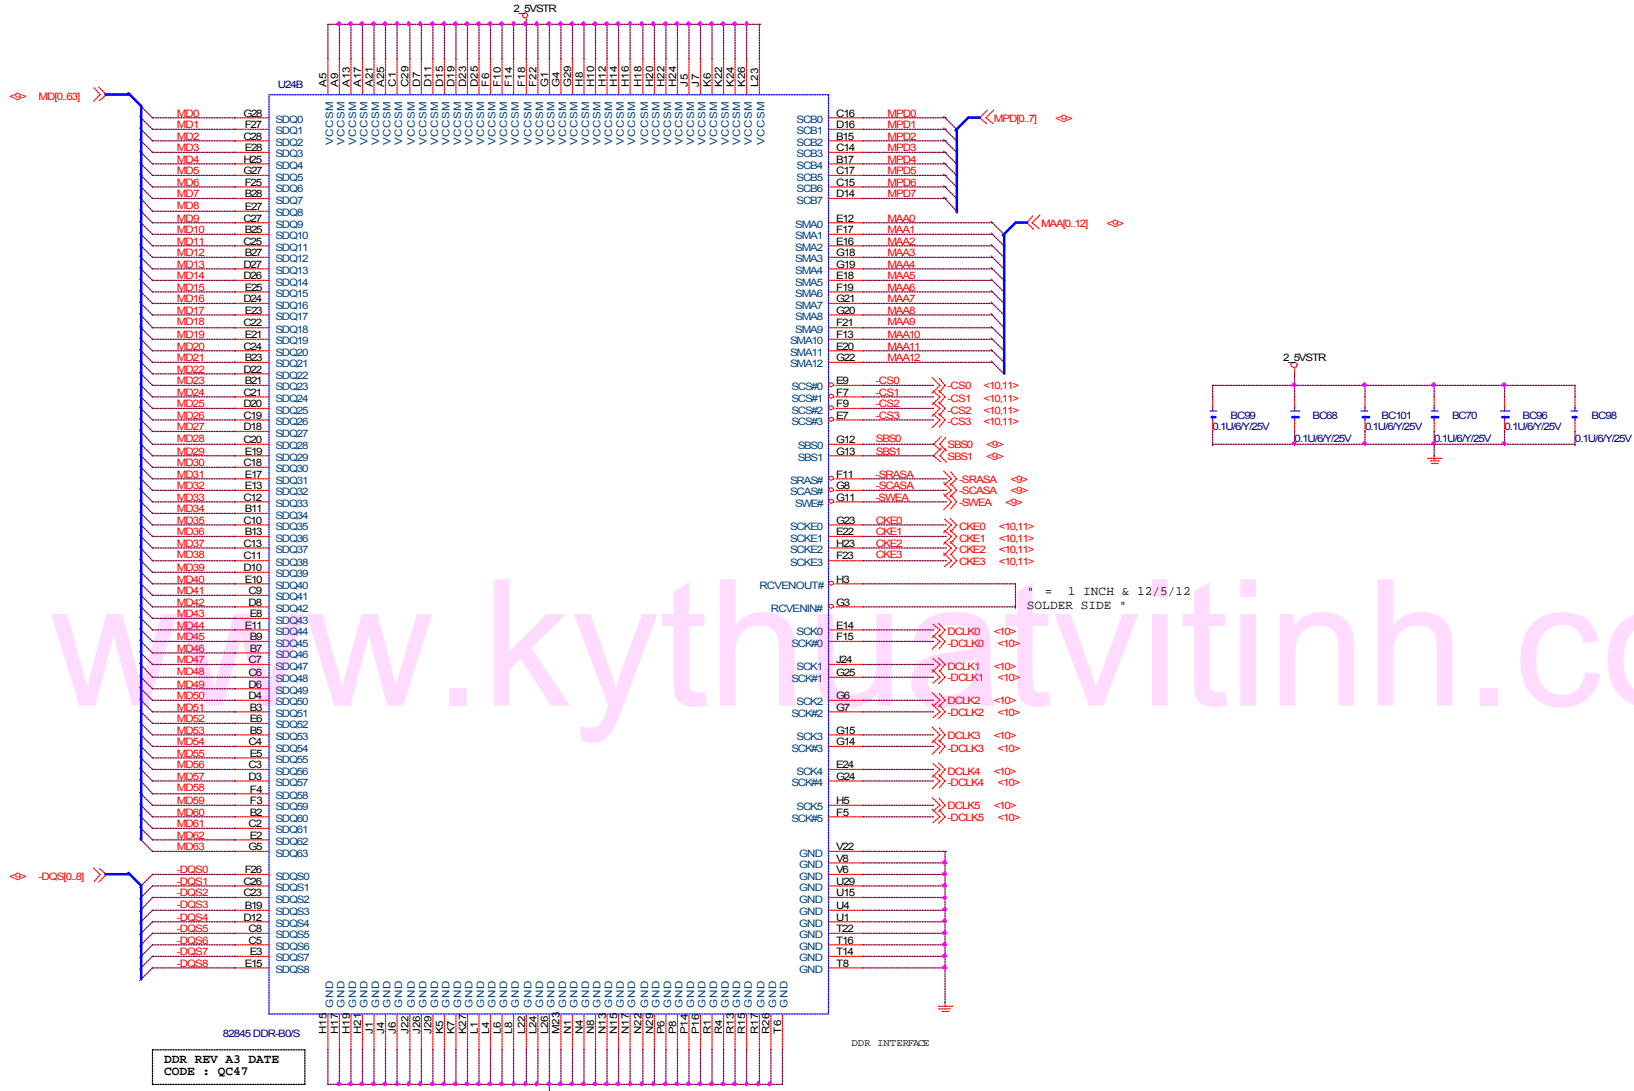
2_5VSTR

U24B

A5 A9 A13 A17 A21 A25 C1 C29 D7 D11 D15 D19 D23 D25 F6 F10 F14 F18 F22 G1 G4 G29 H8 H10 H12 H14 H16 H18 H20 H22 H24 J5 J7 K6 K22 K24 K26 L23

VCCSM

<9> MD[0..63]

MD0 G28 SDQ0
MD1 F27 SDQ1
MD2 C28 SDQ2
MD3 E28 SDQ3
MD4 H25 SDQ4
MD5 G27 SDQ5
MD6 F25 SDQ6
MD7 B28 SDQ7
MD8 E27 SDQ8
MD9 C27 SDQ9
MD10 B25 SDQ10
MD11 C25 SDQ11
MD12 B27 SDQ12
MD13 D27 SDQ13
MD14 D26 SDQ14
MD15 E25 SDQ15
MD16 D24 SDQ16
MD17 E23 SDQ17
MD18 C22 SDQ18
MD19 E21 SDQ19
MD20 C24 SDQ20
MD21 B23 SDQ21
MD22 D22 SDQ22
MD23 B21 SDQ23
MD24 C21 SDQ24
MD25 D20 SDQ25
MD26 C19 SDQ26
MD27 D18 SDQ27
MD28 C20 SDQ28
MD29 E19 SDQ29
MD30 C18 SDQ30
MD31 E17 SDQ31
MD32 E13 SDQ32
MD33 C12 SDQ33
MD34 B11 SDQ34
MD35 C10 SDQ35
MD36 B13 SDQ36
MD37 C13 SDQ37
MD38 C11 SDQ38
MD39 D10 SDQ39
MD40 E10 SDQ40
MD41 C9 SDQ41
MD42 D8 SDQ42
MD43 E8 SDQ43
MD44 E11 SDQ44
MD45 B9 SDQ45
MD46 B7 SDQ46
MD47 C7 SDQ47
MD48 C6 SDQ48
MD49 D6 SDQ49
MD50 D4 SDQ50
MD51 B3 SDQ51
MD52 E6 SDQ52
MD53 B5 SDQ53
MD54 C4 SDQ54
MD55 E5 SDQ55
MD56 C3 SDQ56
MD57 D3 SDQ57
MD58 F4 SDQ58
MD59 F3 SDQ59
MD60 B2 SDQ60
MD61 C2 SDQ61
MD62 E2 SDQ62
MD63 G5 SDQ63

<9> -DQS[0..8]

-DQS0 F26 SDQS0
-DQS1 C26 SDQS1
-DQS2 C23 SDQS2
-DQS3 B19 SDQS3
-DQS4 D12 SDQS4
-DQS5 C8 SDQS5
-DQS6 C5 SDQS6
-DQS7 E3 SDQS7
-DQS8 E15 SDQS8

SCB0 C16 MPD0
SCB1 D16 MPD1
SCB2 B15 MPD2
SCB3 C14 MPD3
SCB4 B17 MPD4
SCB5 C17 MPD5
SCB6 C15 MPD6
SCB7 D14 MPD7
MPD[0..7] <9>

SMA0 E12 MAA0
SMA1 F17 MAA1
SMA2 E16 MAA2
SMA3 G18 MAA3
SMA4 G19 MAA4
SMA5 E18 MAA5
SMA6 F19 MAA6
SMA7 G21 MAA7
SMA8 G20 MAA8
SMA9 F21 MAA9
SMA10 F13 MAA10
SMA11 E20 MAA11
SMA12 G22 MAA12
MAA[0..12] <9>

SCS#0 E9 -CS0 -CS0 <10,11>
SCS#1 F7 -CS1 -CS1 <10,11>
SCS#2 F9 -CS2 -CS2 <10,11>
SCS#3 E7 -CS3 -CS3 <10,11>

SBS0 G12 SBS0 SBS0 <9>
SBS1 G13 SBS1 SBS1 <9>

SRAS# F11 -SRASA -SRASA <9>
SCAS# G8 -SCASA -SCASA <9>
SWE# G11 -SWEA -SWEA <9>

SCKE0 G23 CKE0 CKE0 <10,11>
SCKE1 E22 CKE1 CKE1 <10,11>
SCKE2 H23 CKE2 CKE2 <10,11>
SCKE3 F23 CKE3 CKE3 <10,11>

RCVENOUT# H3
RCVENIN# G3
" = 1 INCH & 12/5/12 SOLDER SIDE "

SCK0 E14 DCLK0 <10>
SCK#0 F15 -DCLK0 <10>
SCK1 J24 DCLK1 <10>
SCK#1 G25 -DCLK1 <10>
SCK2 G6 DCLK2 <10>
SCK#2 G7 -DCLK2 <10>
SCK3 G15 DCLK3 <10>
SCK#3 G14 -DCLK3 <10>
SCK4 E24 DCLK4 <10>
SCK#4 G24 -DCLK4 <10>
SCK5 H5 DCLK5 <10>
SCK#5 F5 -DCLK5 <10>

GND V22
GND V8
GND V6
GND U29
GND U15
GND U4
GND U1
GND T22
GND T16
GND T14
GND T8

GND

H15 H17 H19 H21 J1 J4 J6 J22 J26 J29 K5 K7 K27 L1 L4 L6 L8 L22 L24 L26 M23 N1 N4 N8 N13 N15 N17 N22 N29 P6 P8 P14 P16 R1 R4 R13 R15 R17 R26 T6

82845 DDR-B0/S

DDR REV A3 DATE CODE : QC47

DDR INTERFACE

2_5VSTR

BC99 0.1U/6/Y/25V
BC68 0.1U/6/Y/25V
BC101 0.1U/6/Y/25V
BC70 0.1U/6/Y/25V
BC96 0.1U/6/Y/25V
BC98 0.1U/6/Y/25V

www.kythuatvitinh.c